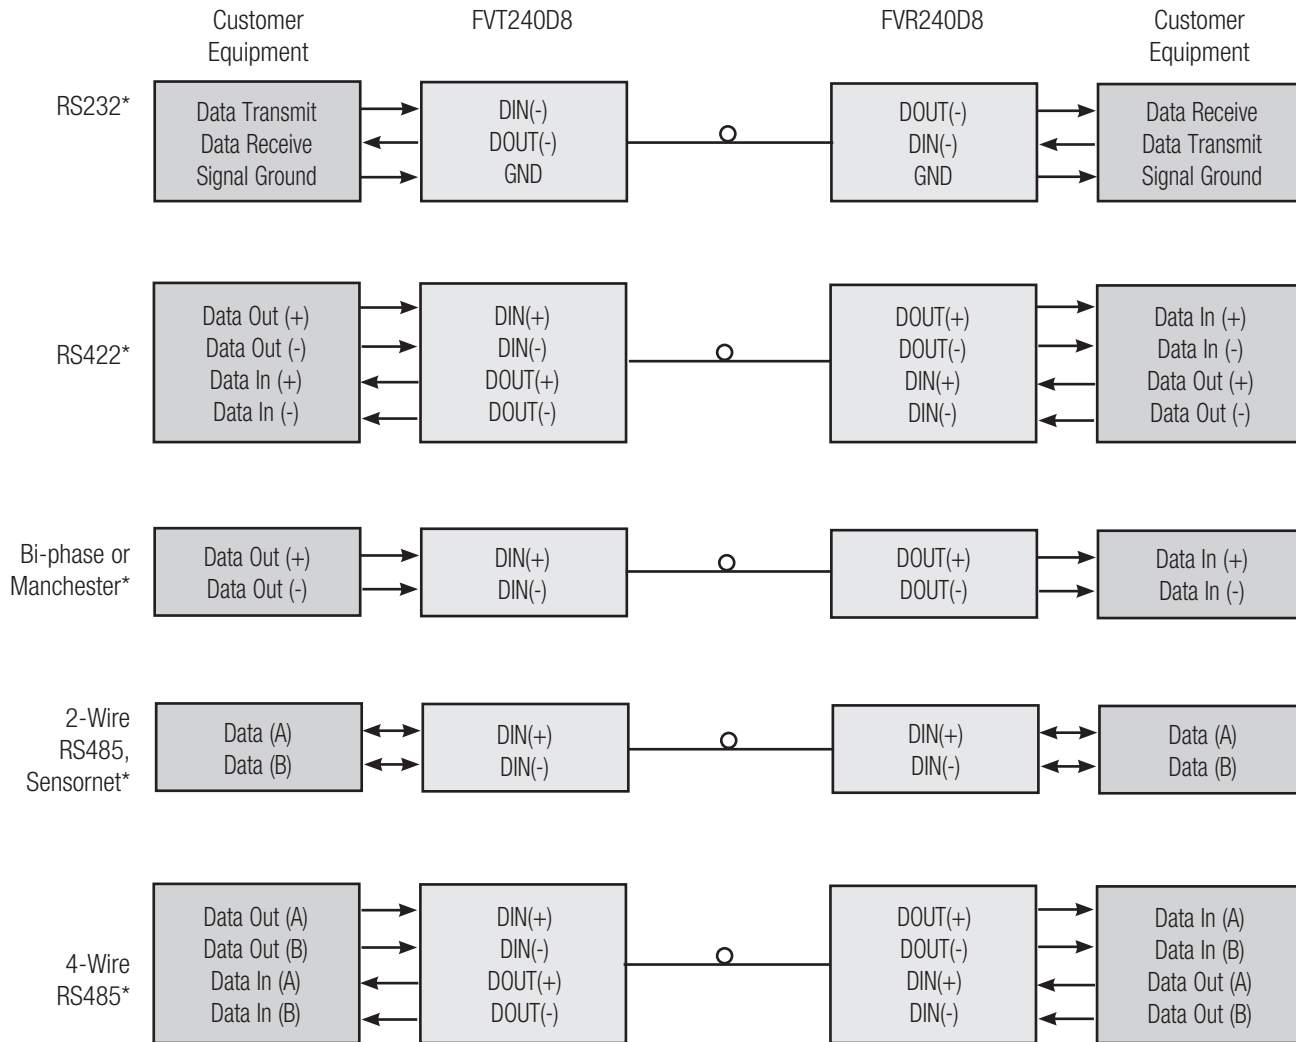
Customer Equipment

FVT240D8

FVR240D8

Customer Equipment

RS232*

Data Transmit
Data Receive
Signal Ground

DIN(-)
DOUT(-)
GND

DOUT(-)
DIN(-)
GND

Data Receive
Data Transmit
Signal Ground

RS422*

Data Out (+)
Data Out (-)
Data In (+)
Data In (-)

DIN(+)
DIN(-)
DOUT(+)
DOUT(-)

DOUT(+)
DOUT(-)
DIN(+)
DIN(-)

Data In (+)
Data In (-)
Data Out (+)
Data Out (-)

Bi-phase or Manchester*

Data Out (+)
Data Out (-)

DIN(+)
DIN(-)

DOUT(+)
DOUT(-)

Data In (+)
Data In (-)

2-Wire RS485, Sensornet*

Data (A)
Data (B)

DIN(+)
DIN(-)

DIN(+)
DIN(-)

Data (A)
Data (B)

4-Wire RS485*

Data Out (A)
Data Out (B)
Data In (A)
Data In (B)

DIN(+)
DIN(-)
DOUT(+)
DOUT(-)

DOUT(+)
DOUT(-)
DIN(+)
DIN(-)

Data In (A)
Data In (B)
Data Out (A)
Data Out (B)